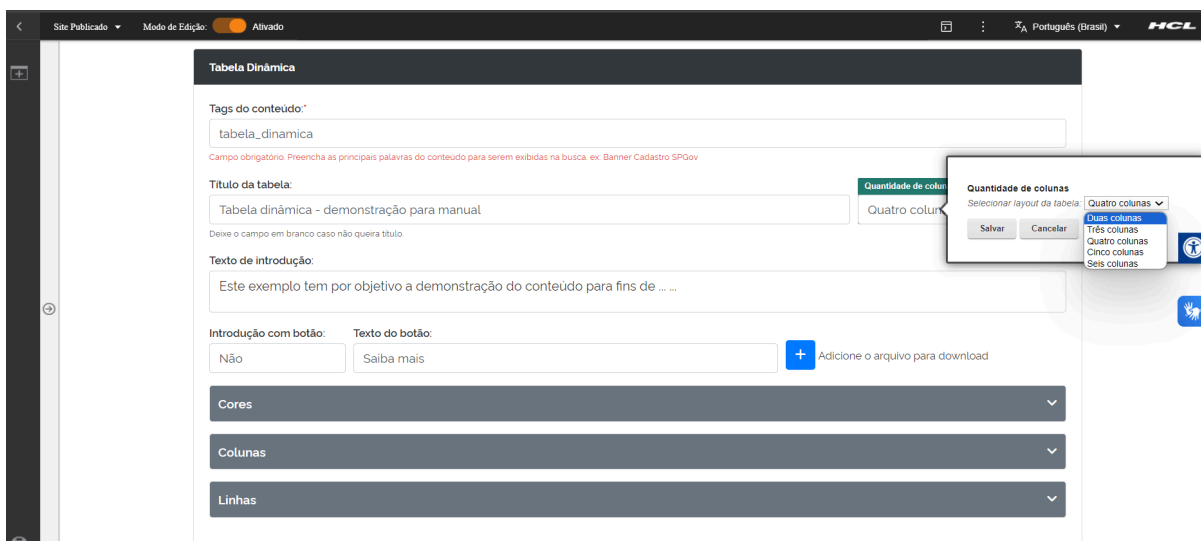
Site Publicado ▾ Modo de Edição: Ativado

Português (Brasil) ▾ HCL

Tabela Dinâmica

Tags do conteúdo:*

tabela_dinamica

Campo obrigatório. Preencha as principais palavras do conteúdo para serem exibidas na busca. ex: Banner Cadastro SPGov

Título da tabela:

Tabela dinâmica - demonstração para manual

Deixe o campo em branco caso não queira título.

Quantidade de colu

Quatro colun

Quantidade de colunas

Selecionar layout da tabela: Quatro colunas

Duas colunas
Três colunas
Quatro colunas
Cinco colunas
Seis colunas

Salvar Cancelar

Texto de introdução:

Este exemplo tem por objetivo a demonstração do conteúdo para fins de ... ...

Introdução com botão:

Não

Texto do botão:

Saiba mais

+ Adicione o arquivo para download

Cores

Colunas

Linhas